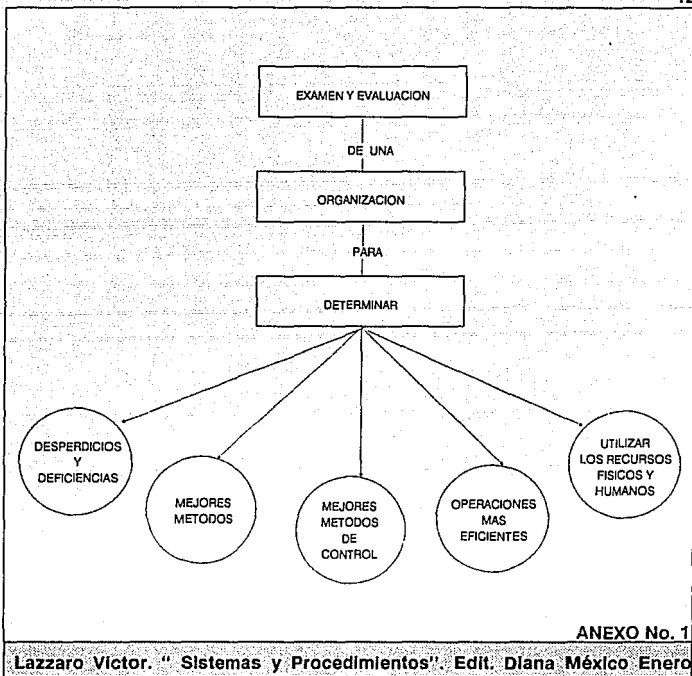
EXAMEN Y EVALUACION

DE UNA

ORGANIZACION

PARA

DETERMINAR

DESPERDICIOS Y DEFICIENCIAS

MEJORES METODOS

MEJORES METODOS DE CONTROL

OPERACIONES MAS EFICIENTES

UTILIZAR LOS RECURSOS FISICOS Y HUMANOS

ANEXO No. 1

Lazzaro Victor. " Sistemas y Procedimientos". Edit. Diana México Enero